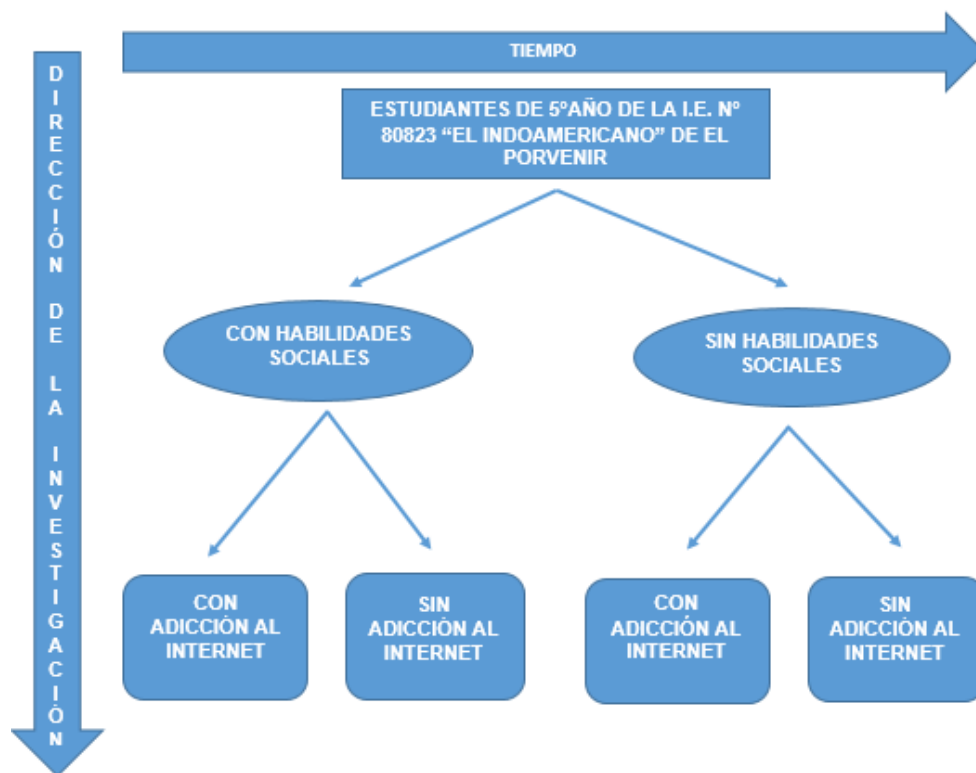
DIRECCIÓN DE LA INVESTIGACIÓN

TIEMPO

ESTUDIANTES DE 5°AÑO DE LA I.E. N° 80823 “EL INDOAMERICANO” DE EL PORVENIR

CON HABILIDADES SOCIALES

SIN HABILIDADES SOCIALES

CON ADICCIÓN AL INTERNET

SIN ADICCIÓN AL INTERNET

CON ADICCIÓN AL INTERNET

SIN ADICCIÓN AL INTERNET